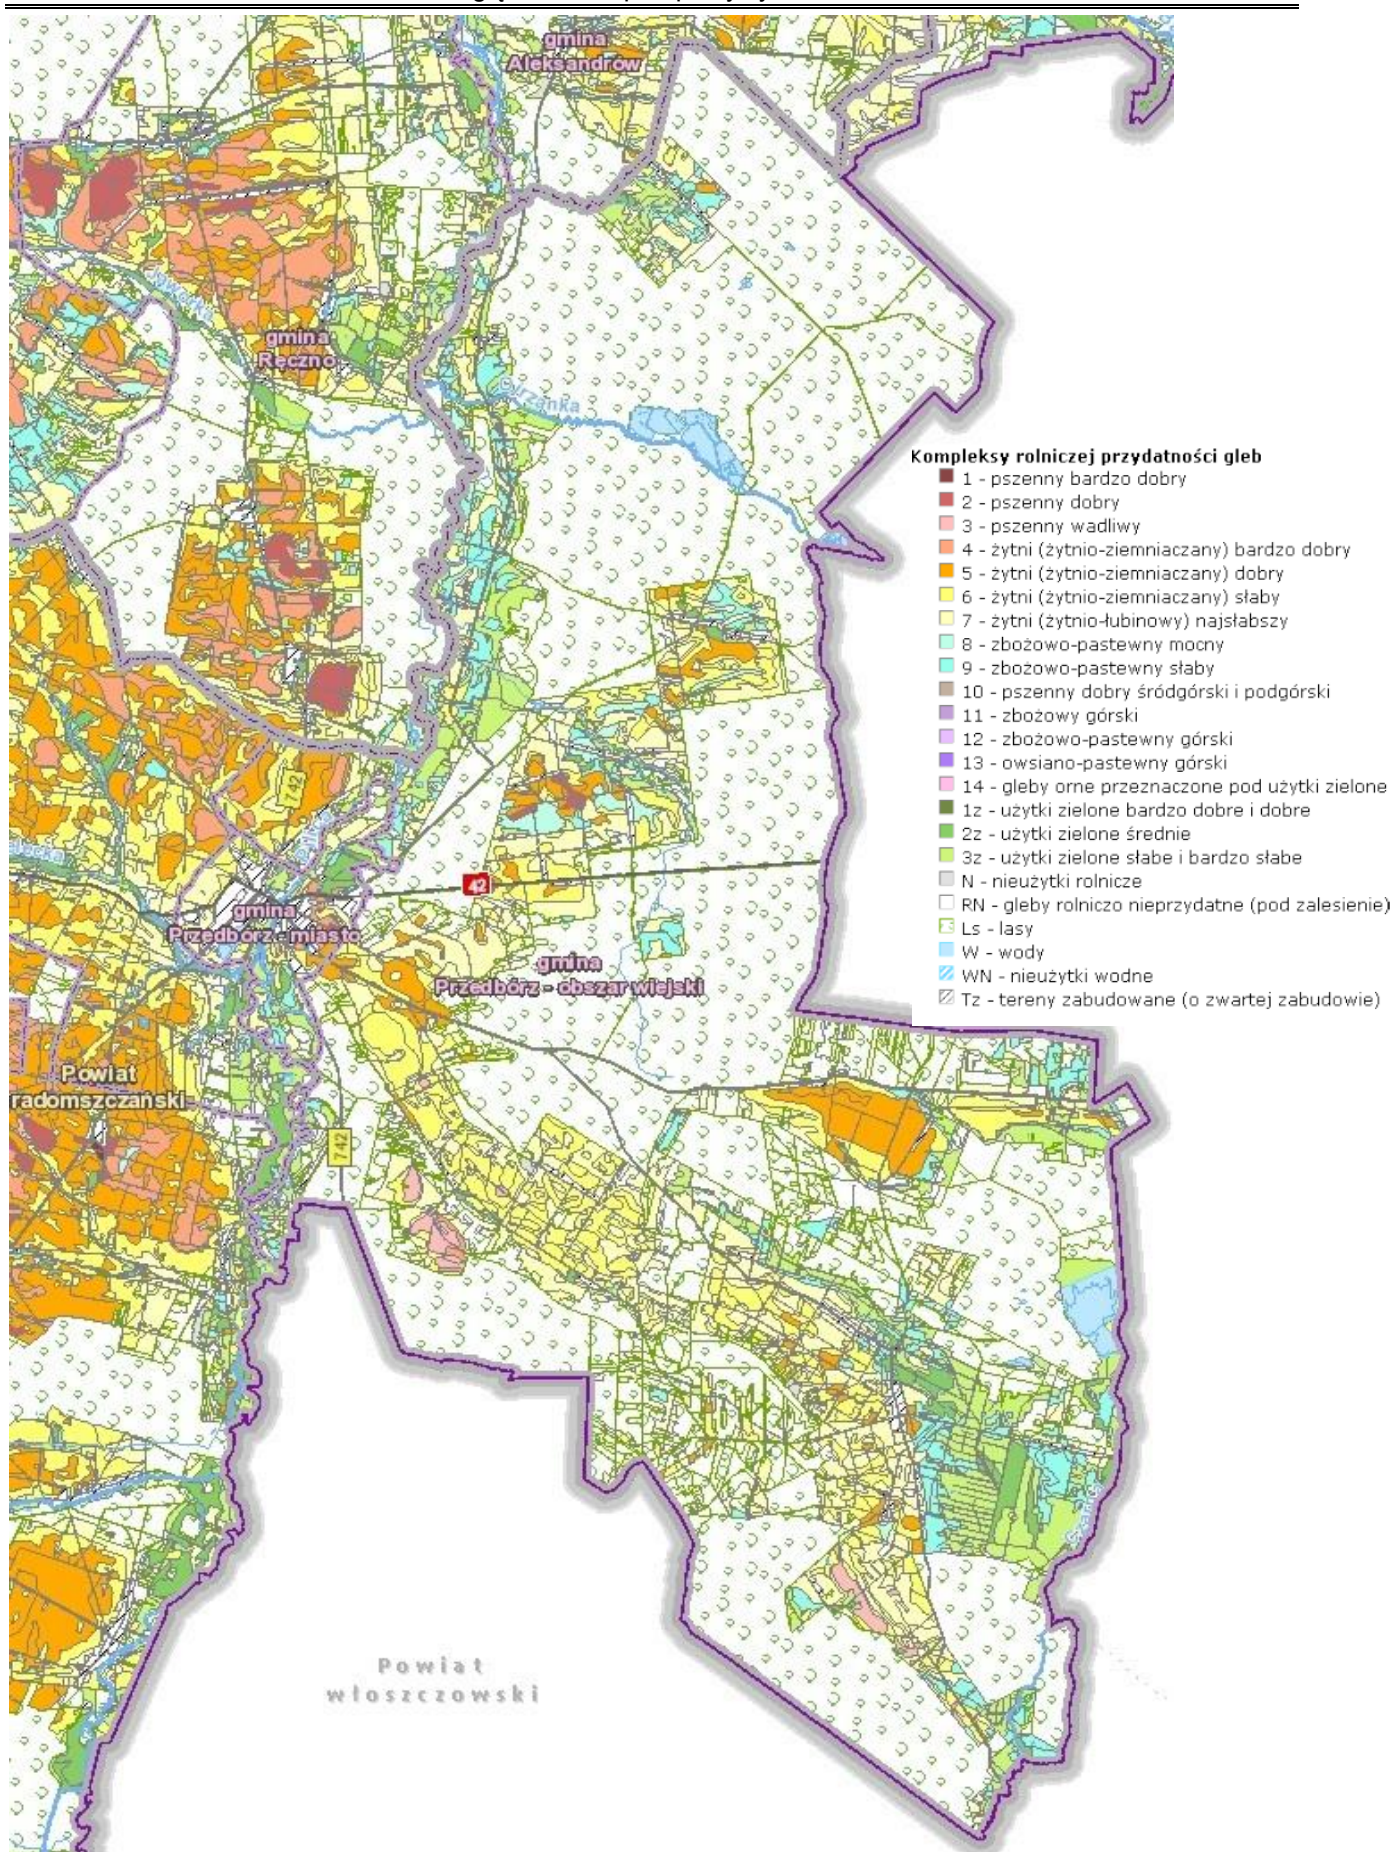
gmina Aleksandrów

gmina Ręczno

Czarnka

Kompleksy rolniczej przydatności gleb
1 - pszenny bardzo dobry
2 - pszenny dobry
3 - pszenny wadliwy
4 - żytni (żytnio-ziemniaczany) bardzo dobry
5 - żytni (żytnio-ziemniaczany) dobry
6 - żytni (żytnio-ziemniaczany) słaby
7 - żytni (żytnio-łubinowy) najsłabszy
8 - zbożowo-pastewny mocny
9 - zbożowo-pastewny słaby
10 - pszenny dobry śródgórski i podgórski
11 - zbożowy górski
12 - zbożowo-pastewny górski
13 - owsiano-pastewny górski
14 - gleby orne przeznaczone pod użytki zielone
1z - użytki zielone bardzo dobre i dobre
2z - użytki zielone średnie
3z - użytki zielone słabe i bardzo słabe
N - nieużytki rolnicze
RN - gleby rolniczo nieprzydatne (pod zalesienie)
Ls - lasy
W - wody
WN - nieużytki wodne
Tz - tereny zabudowane (o zwartej zabudowie)

742

42

gmina Przedbórz - miasto

gmina Przedbórz - obszar wiejski

Powiat radomszczański

742

Powiat włoszczowski